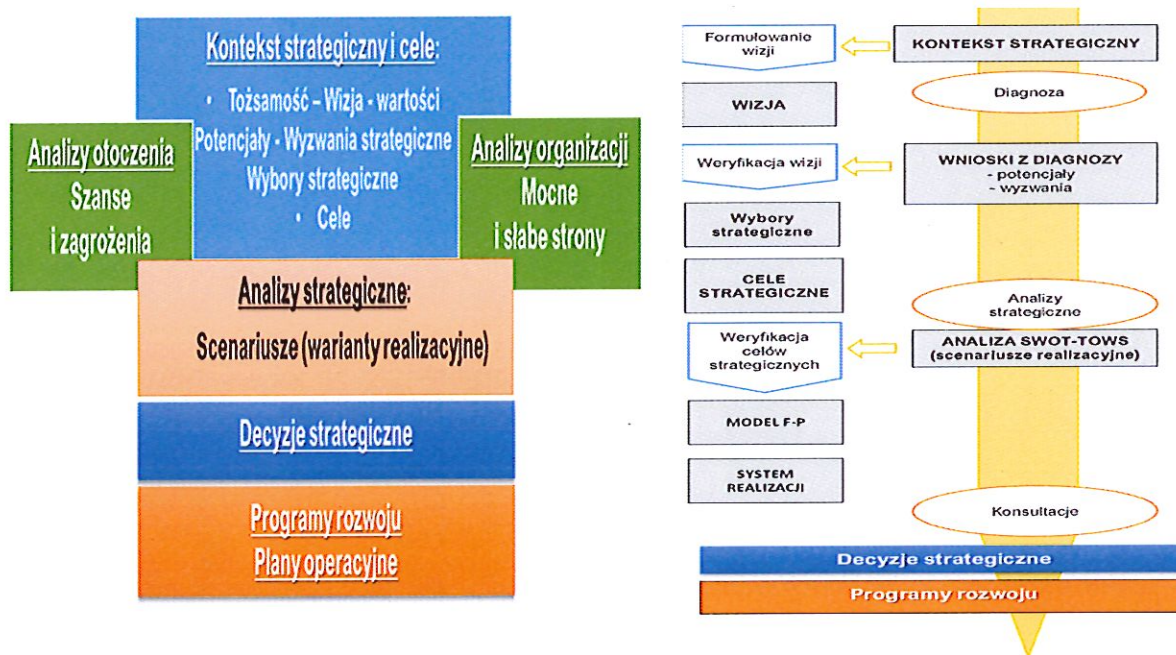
Kontekst strategiczny i cele:

• Tożsamość – Wizja - wartości

Potencjały - Wyzwania strategiczne

Wybory strategiczne

• Cele

Analizy otoczenia

Szanse i zagrożenia

Analizy organizacji

Mocne i słabe strony

Analizy strategiczne:

Scenariusze (warianty realizacyjne)

Decyzje strategiczne

Programy rozwoju

Plany operacyjne

Formułowanie wizji

KONTEKST STRATEGICZNY

Diagnoza

WIZJA

Weryfikacja wizji

WNIOSKI Z DIAGNOZY
- potencjały
- wyzwania

Wybory strategiczne

CELE STRATEGICZNE

Analizy strategiczne

Weryfikacja celów strategicznych

ANALIZA SWOT-TOWS
(scenariusze realizacyjne)

MODEL F-P

SYSTEM REALIZACJI

Konsultacje

Decyzje strategiczne

Programy rozwoju